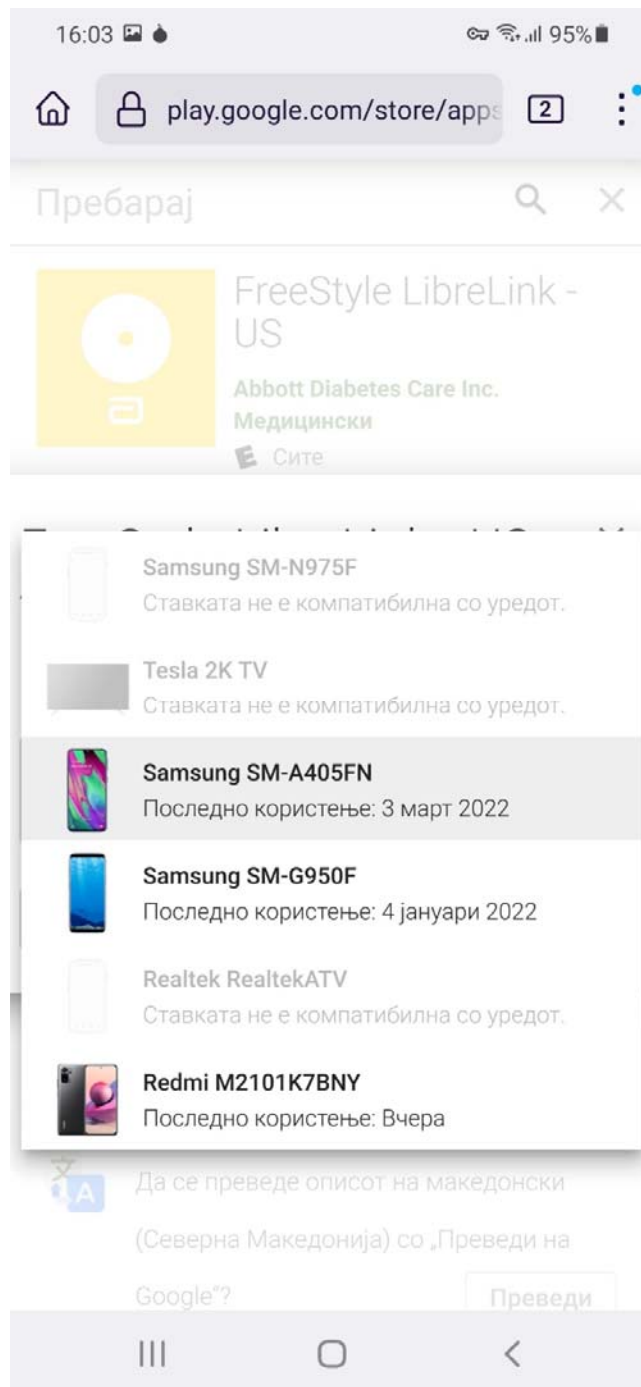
16:03

95%

play.google.com/store/apps

2

Пребарај

FreeStyle LibreLink - US

Abbott Diabetes Care Inc.

Медицински

Сите

Samsung SM-N975F

Ставката не е компатибилна со уредот.

Tesla 2K TV

Ставката не е компатибилна со уредот.

Samsung SM-A405FN

Последно користење: 3 март 2022

Samsung SM-G950F

Последно користење: 4 јануари 2022

Realtek RealtekATV

Ставката не е компатибилна со уредот.

Redmi M2101K7BNY

Последно користење: Вчера

Да се преведе описот на македонски (Северна Македонија) со „Преведи на Google"?

Преведи